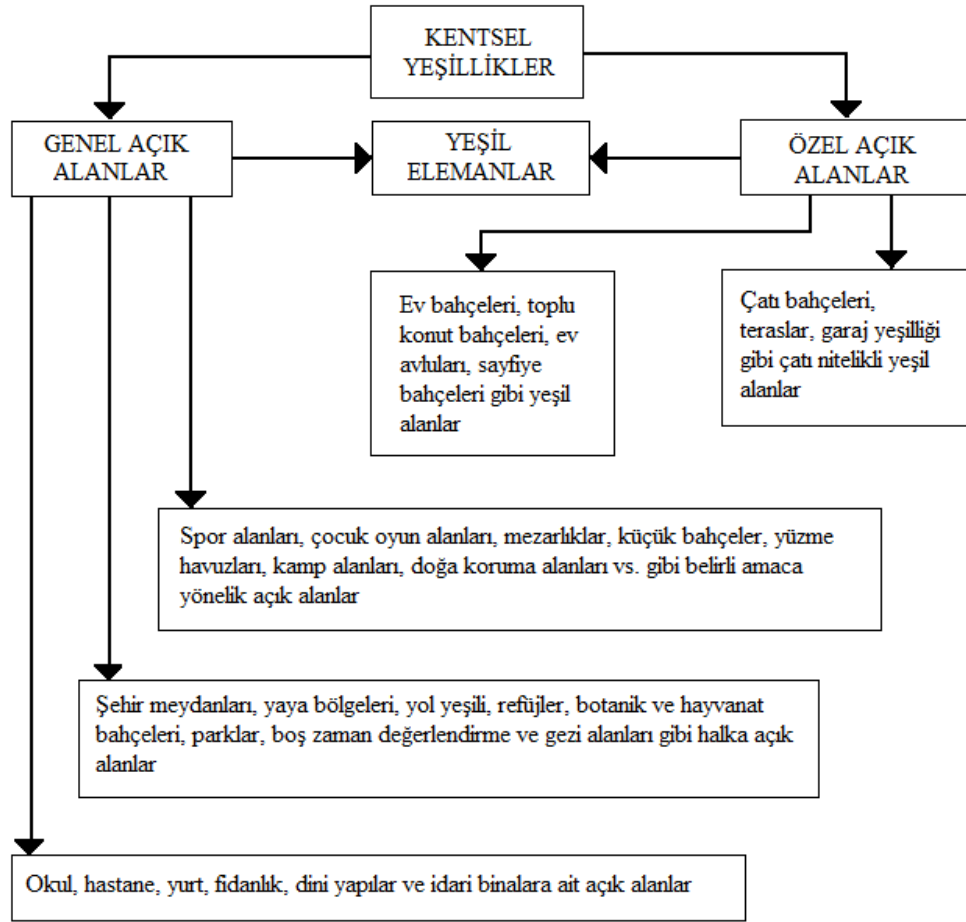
KENTSEL YEŞİLLİKLER

GENEL AÇIK ALANLAR

YEŞİL ELEMANLAR

ÖZEL AÇIK ALANLAR

Ev bahçeleri, toplu konut bahçeleri, ev avluları, sayfiye bahçeleri gibi yeşil alanlar

Çatı bahçeleri, teraslar, garaj yeşilliği gibi çatı nitelikli yeşil alanlar

Spor alanları, çocuk oyun alanları, mezarlıklar, küçük bahçeler, yüzme havuzları, kamp alanları, doğa koruma alanları vs. gibi belirli amaca yönelik açık alanlar

Şehir meydanları, yaya bölgeleri, yol yeşili, refüjler, botanik ve hayvanat bahçeleri, parklar, boş zaman değerlendirme ve gezi alanları gibi halka açık alanlar

Okul, hastane, yurt, fidanlık, dini yapılar ve idari binalara ait açık alanlar